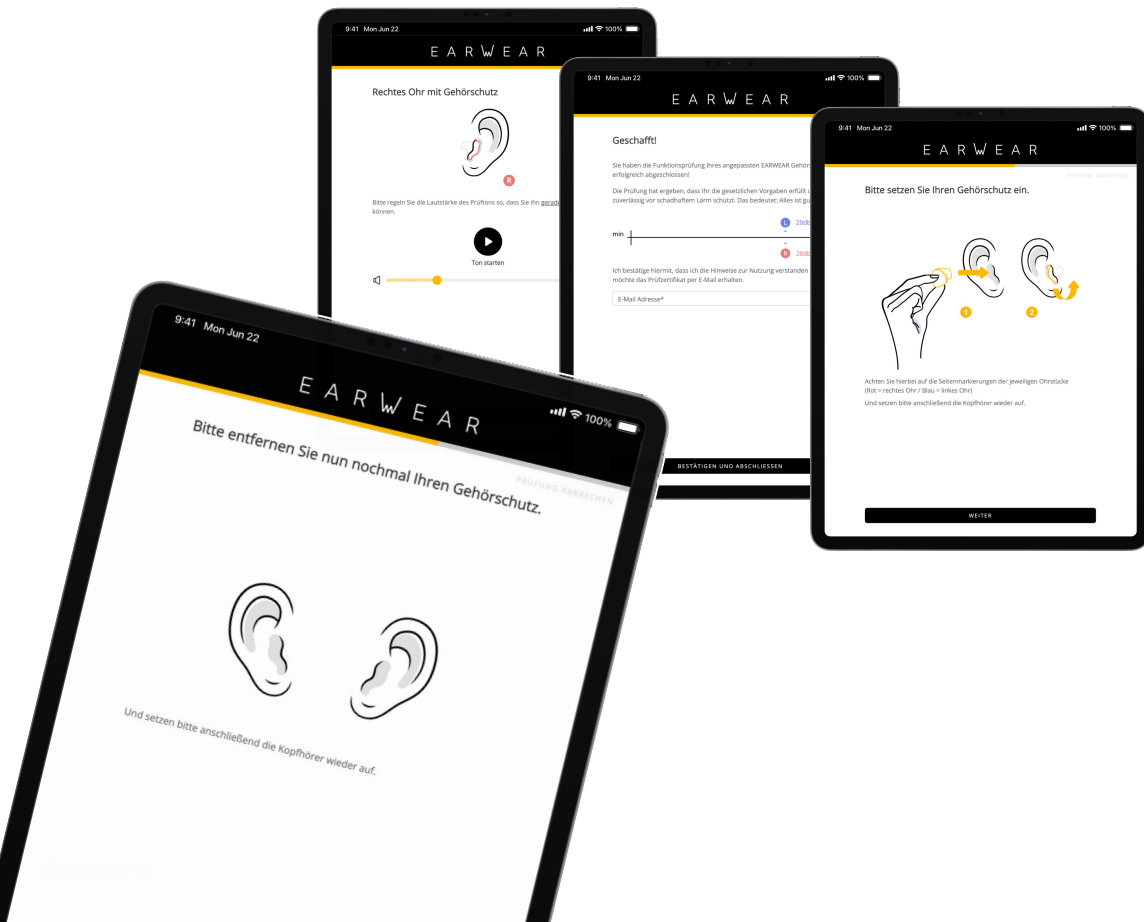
9:41 Mon Jun 22

100%

EARWEAR

Rechtes Ohr mit Gehörschutz

R

Bitte regeln Sie die Lautstärke des Prüftons so, dass Sie ihn gerade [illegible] können.

Ton starten

9:41 Mon Jun 22

100%

EARWEAR

Geschafft!

Sie haben die Funktionsprüfung Ihres angepassten EARWEAR Gehör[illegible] erfolgreich abgeschlossen!

Die Prüfung hat ergeben, dass Ihr die gesetzlichen Vorgaben erfüllt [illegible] zuverlässig vor schadhaftem Lärm schützt. Das bedeutet: Alles ist gu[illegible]

L 20db

min

R 20db

Ich bestätige hiermit, dass ich die Hinweise zur Nutzung verstanden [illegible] möchte das Prüfzertifikat per E-Mail erhalten.

E-Mail Adresse*

BESTÄTIGEN UND ABSCHLIESSEN

9:41 Mon Jun 22

100%

EARWEAR

PRÜFUNG ABBRECHEN

Bitte setzen Sie Ihren Gehörschutz ein.

1

2

Achten Sie hierbei auf die Seitenmarkierungen der jeweiligen Ohrstücke (Rot = rechtes Ohr / Blau = linkes Ohr)

Und setzen bitte anschließend die Kopfhörer wieder auf.

WEITER

9:41 Mon Jun 22

100%

EARWEAR

PRÜFUNG ABBRECHEN

Bitte entfernen Sie nun nochmal Ihren Gehörschutz.

Und setzen bitte anschließend die Kopfhörer wieder auf.